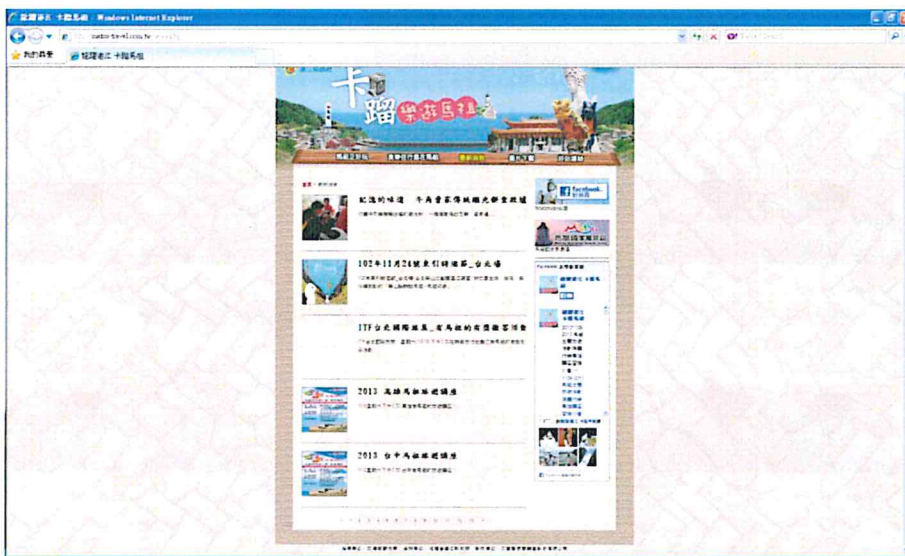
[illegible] 卡蹈馬祖 - Windows Internet Explorer

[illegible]matsu-travel.com.tw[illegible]

我的最愛 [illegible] 卡蹈馬祖

卡蹈 樂遊馬祖

馬祖北部行 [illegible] 最新消息 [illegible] 好站連結

記憶的味道 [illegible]

102年11月24號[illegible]

ITF台北國際旅展_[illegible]

2013 高雄馬祖旅遊講座

2013 台中馬祖旅遊講座

Facebook

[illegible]